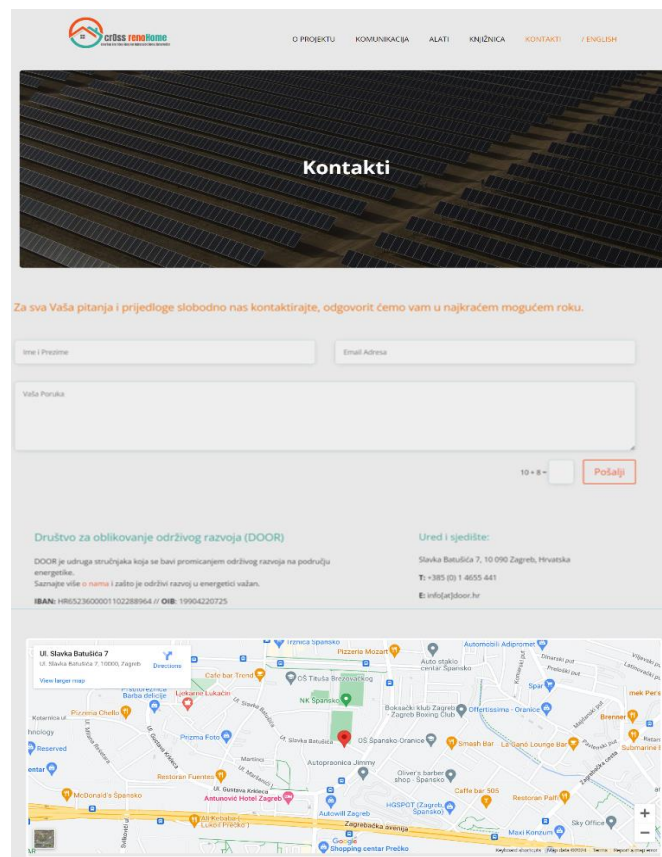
crOss renoHome

O PROJEKTU KOMUNIKACIJA ALATI KNJIŽNICA KONTAKTI / ENGLISH

Kontakti

Za sva Vaša pitanja i prijedloge slobodno nas kontaktirajte, odgovorit ćemo vam u najkraćem mogućem roku.

Ime i Prezime

Email Adresa

Vaša Poruka

10 + 8 =

Pošalji

Društvo za oblikovanje održivog razvoja (DOOR)

DOOR je udruga stručnjaka koja se bavi promicanjem održivog razvoja na području energetike.
Saznajte više o nama i zašto je održivi razvoj u energetici važan.

IBAN: HR6523600001102288964 // OIB: 19904220725

Ured i sjedište:

Slavka Batušića 7, 10 090 Zagreb, Hrvatska

T: +385 (0) 1 4655 441

E: info[at]door.hr

Ul. Slavka Batušića 7
Ul. Slavka Batušića 7, 10000, Zagreb
Directions
View larger map

Trznica Špansko
Pizzeria Mozart
Automobili Adipromet
Auto staklo centar Špansko
Cafe bar Trend
OŠ Tituša Brezovačkog
Ljekarne Lukačin
Pizzeria Chello
NK Špansko
Boksački klub Zagreb Zagreb Boxing Club
Offertissima - Oranice
Spar
Brenner
Reserved
Pizzeria Foto
Ul. Slavka Batušića
OŠ Špansko Oranice
Smash Bar
La Santa Lounge Bar
Submarine B
Restoran Fuentes
Autopraonica Jimmy
Oliver's barber shop - Špansko
McDonald's Špansko
Antunović Hotel Zagreb
Caffe bar 505
Restoran Palfi
Autowill Zagreb
HGSPOT (Zagreb, Špansko)
Zagrebačka avenija
Sky Office
Maxi Konzum
Shopping centar Prečko
Google
Keyboard shortcuts Map data ©2024 Terms Report a map error